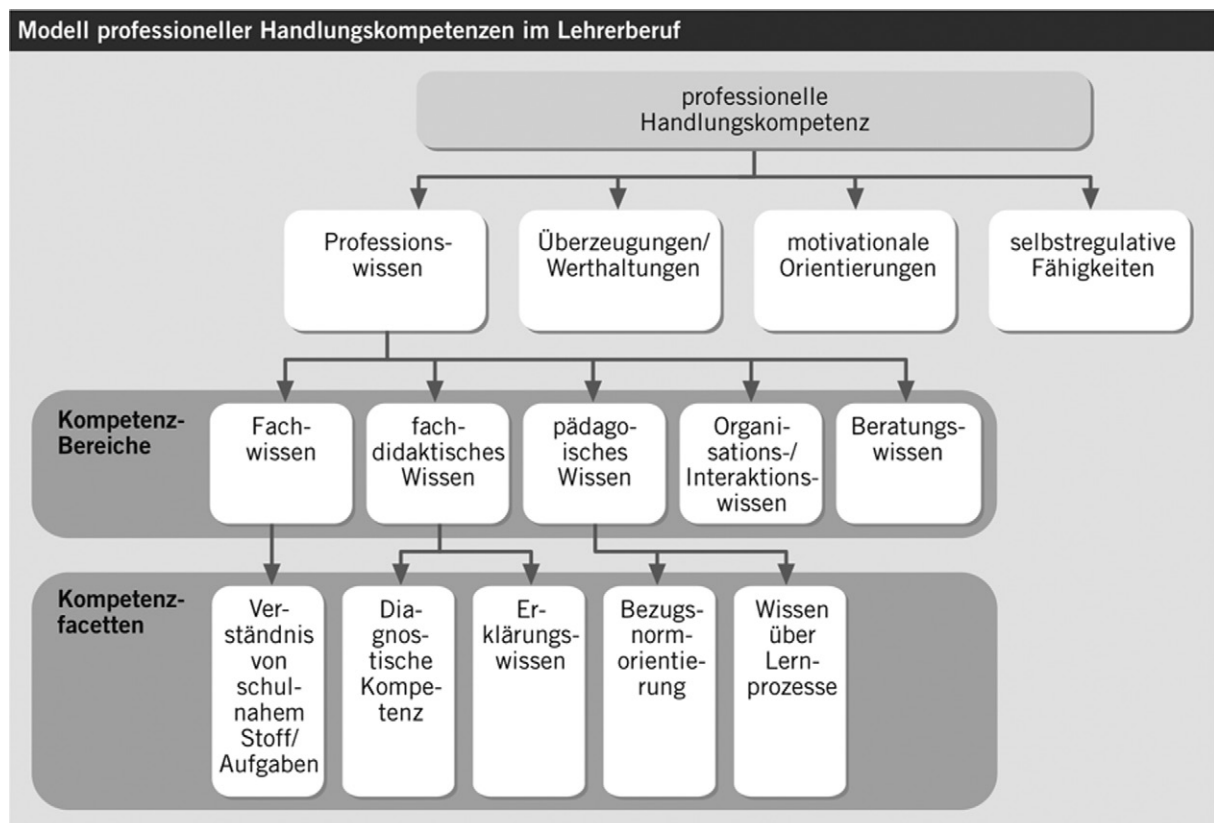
Modell professioneller Handlungskompetenzen im Lehrerberuf

professionelle Handlungskompetenz

Professionswissen

Überzeugungen/ Werthaltungen

motivationale Orientierungen

selbstregulative Fähigkeiten

Kompetenz-Bereiche

Fachwissen

fachdidaktisches Wissen

pädagogisches Wissen

Organisations-/ Interaktionswissen

Beratungswissen

Kompetenzfacetten

Verständnis von schulnahem Stoff/ Aufgaben

Diagnostische Kompetenz

Erklärungswissen

Bezugsnormorientierung

Wissen über Lernprozesse